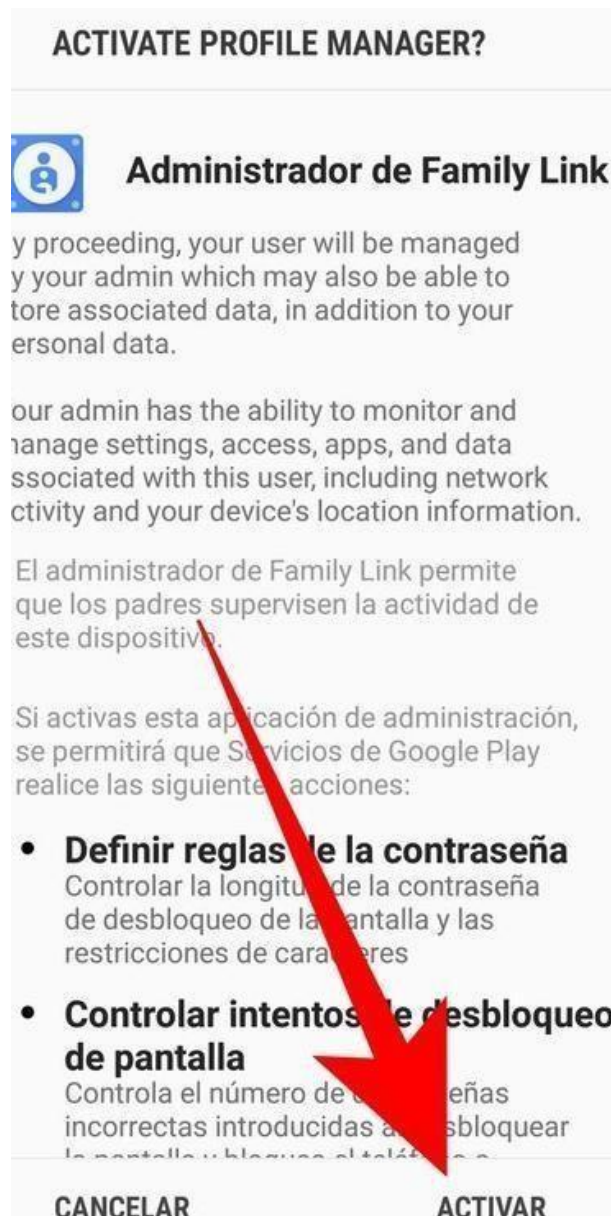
ACTIVATE PROFILE MANAGER?

Administrador de Family Link

y proceeding, your user will be managed y your admin which may also be able to tore associated data, in addition to your ersonal data.

our admin has the ability to monitor and nanage settings, access, apps, and data ssociated with this user, including network ctivity and your device's location information.

El administrador de Family Link permite que los padres supervisen la actividad de este dispositivo.

Si activas esta ap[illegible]icación de administración, se permitirá que S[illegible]rvicios de Google Play realice las siguiente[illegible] acciones:

• Definir reglas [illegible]e la contraseña
Controlar la longitu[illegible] de la contraseña de desbloqueo de la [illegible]antalla y las restricciones de cara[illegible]eres

• Controlar intentos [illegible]e desbloqueo de pantalla
Controla el número de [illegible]eñas incorrectas introducidas a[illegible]sbloquear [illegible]

CANCELAR

ACTIVAR